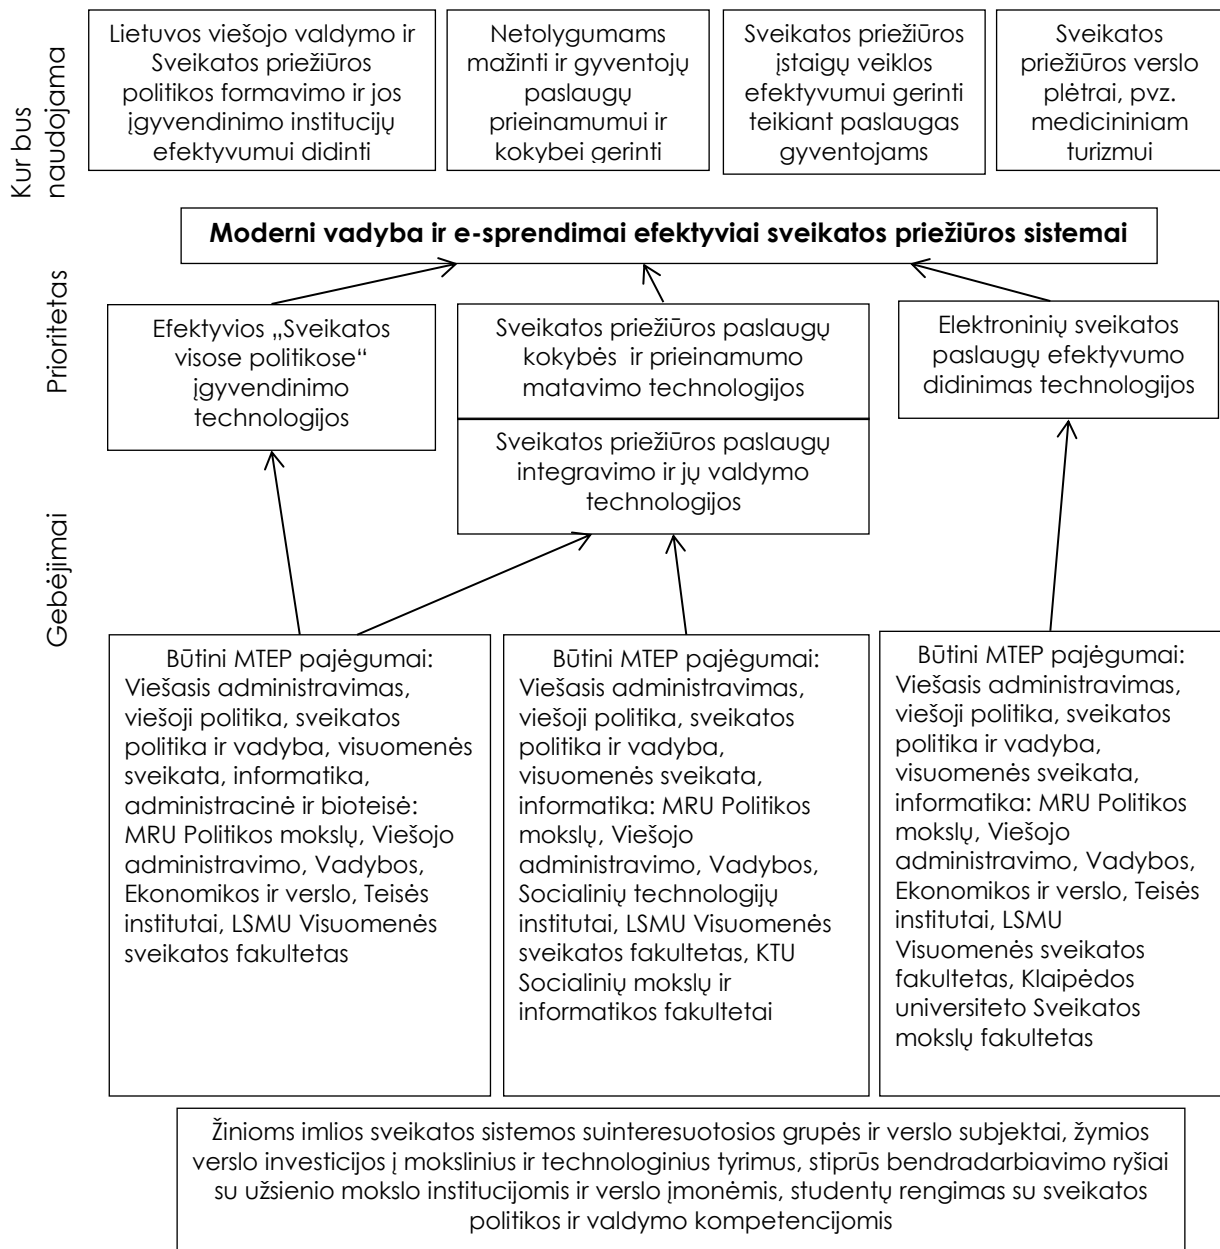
Kur bus naudojama

Lietuvos viešojo valdymo ir Sveikatos priežiūros politikos formavimo ir jos įgyvendinimo institucijų efektyvumui didinti

Netolygumams mažinti ir gyventojų paslaugų prieinamumui ir kokybei gerinti

Sveikatos priežiūros įstaigų veiklos efektyvumui gerinti teikiant paslaugas gyventojams

Sveikatos priežiūros verslo plėtrai, pvz. medicininiam turizmui

Prioritetas

**Moderni vadyba ir e-sprendimai efektyviai sveikatos priežiūros sistemai**

Efektyvios „Sveikatos visose politikose“ įgyvendinimo technologijos

Sveikatos priežiūros paslaugų kokybės ir prieinamumo matavimo technologijos

Sveikatos priežiūros paslaugų integravimo ir jų valdymo technologijos

Elektroninių sveikatos paslaugų efektyvumo didinimas technologijos

Gebėjimai

Būtini MTEP pajėgumai: Viešasis administravimas, viešoji politika, sveikatos politika ir vadyba, visuomenės sveikata, informatika, administracinė ir bioteisė: MRU Politikos mokslų, Viešojo administravimo, Vadybos, Ekonomikos ir verslo, Teisės institutai, LSMU Visuomenės sveikatos fakultetas

Būtini MTEP pajėgumai: Viešasis administravimas, viešoji politika, sveikatos politika ir vadyba, visuomenės sveikata, informatika: MRU Politikos mokslų, Viešojo administravimo, Vadybos, Socialinių technologijų institutai, LSMU Visuomenės sveikatos fakultetas, KTU Socialinių mokslų ir informatikos fakultetai

Būtini MTEP pajėgumai: Viešasis administravimas, viešoji politika, sveikatos politika ir vadyba, visuomenės sveikata, informatika: MRU Politikos mokslų, Viešojo administravimo, Vadybos, Ekonomikos ir verslo, Teisės institutai, LSMU Visuomenės sveikatos fakultetas, Klaipėdos universiteto Sveikatos mokslų fakultetas

Žinioms imlios sveikatos sistemos suinteresuotosios grupės ir verslo subjektai, žymios verslo investicijos į mokslinius ir technologinius tyrimus, stiprūs bendradarbiavimo ryšiai su užsienio mokslo institucijomis ir verslo įmonėmis, studentų rengimas su sveikatos politikos ir valdymo kompetencijomis